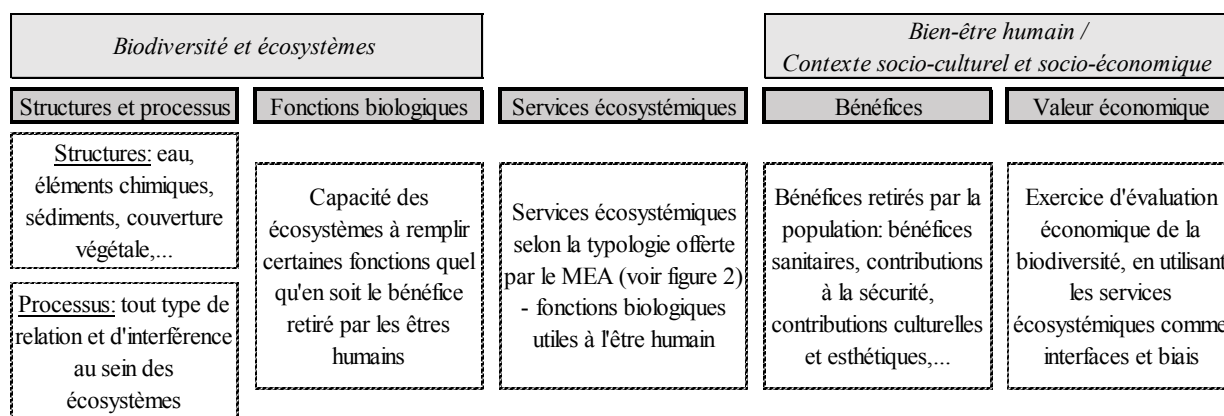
Biodiversité et écosystèmes

Bien-être humain / Contexte socio-culturel et socio-économique

Structures et processus

Fonctions biologiques

Services écosystémiques

Bénéfices

Valeur économique

Structures: eau, éléments chimiques, sédiments, couverture végétale,...

Processus: tout type de relation et d'interférence au sein des écosystèmes

Capacité des écosystèmes à remplir certaines fonctions quel qu'en soit le bénéfice retiré par les êtres humains

Services écosystémiques selon la typologie offerte par le MEA (voir figure 2) - fonctions biologiques utiles à l'être humain

Bénéfices retirés par la population: bénéfices sanitaires, contributions à la sécurité, contributions culturelles et esthétiques,...

Exercice d'évaluation économique de la biodiversité, en utilisant les services écosystémiques comme interfaces et biais